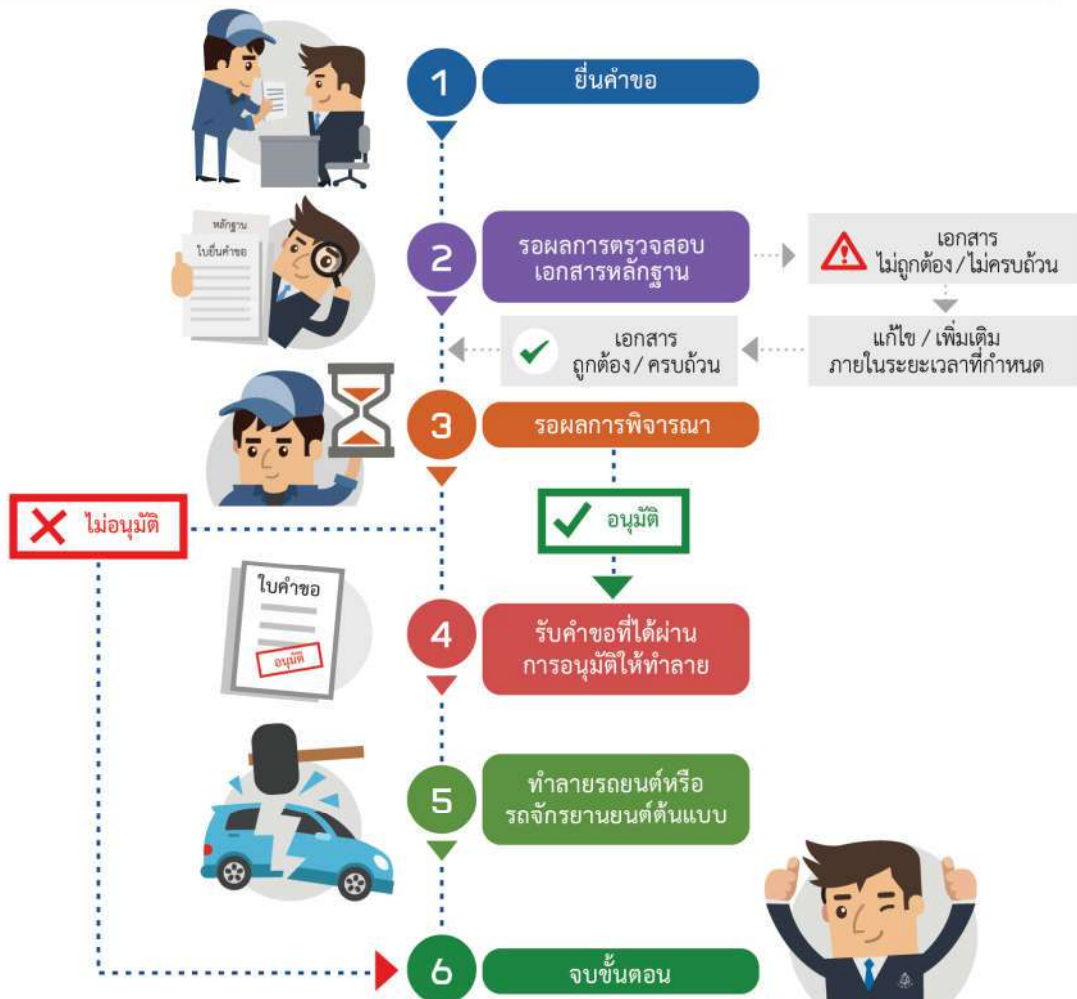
1 ยื่นคำขอ

หลักฐาน
ใบยื่นคำขอ

2 รอผลการตรวจสอบเอกสารหลักฐาน

เอกสาร ไม่ถูกต้อง / ไม่ครบถ้วน

แก้ไข / เพิ่มเติม ภายในระยะเวลาที่กำหนด

เอกสาร ถูกต้อง / ครบถ้วน

3 รอผลการพิจารณา

ไม่อนุมัติ

อนุมัติ

ใบคำขอ
อนุมัติ

4 รับคำขอที่ได้ผ่านการอนุมัติให้ทำลาย

5 ทำลายรถยนต์หรือรถจักรยานยนต์ต้นแบบ

6 จบขั้นตอน